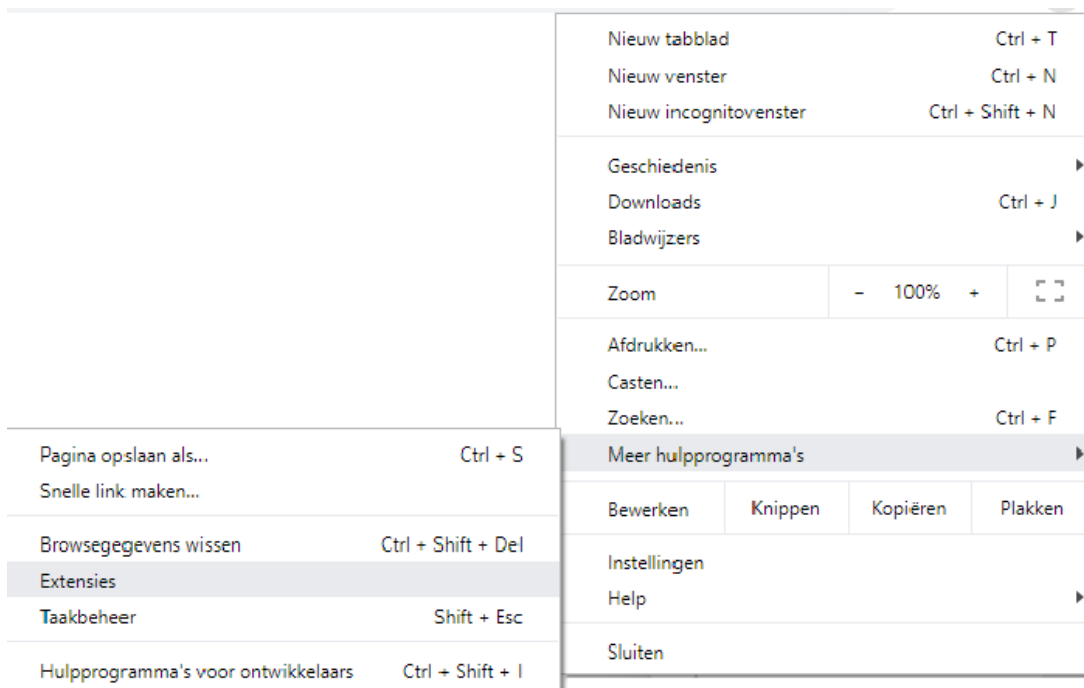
Nieuw tabblad Ctrl + T
Nieuw venster Ctrl + N
Nieuw incognitovenster Ctrl + Shift + N

Geschiedenis
Downloads Ctrl + J
Bladwijzers

Zoom - 100% +

Afdrukken... Ctrl + P
Casten...
Zoeken... Ctrl + F
Meer hulpprogramma's

Bewerken | Knippen | Kopiëren | Plakken

Instellingen
Help

Sluiten

Pagina opslaan als... Ctrl + S
Snelle link maken...

Browsegegevens wissen Ctrl + Shift + Del
Extensies
Taakbeheer Shift + Esc

Hulpprogramma's voor ontwikkelaars Ctrl + Shift + I